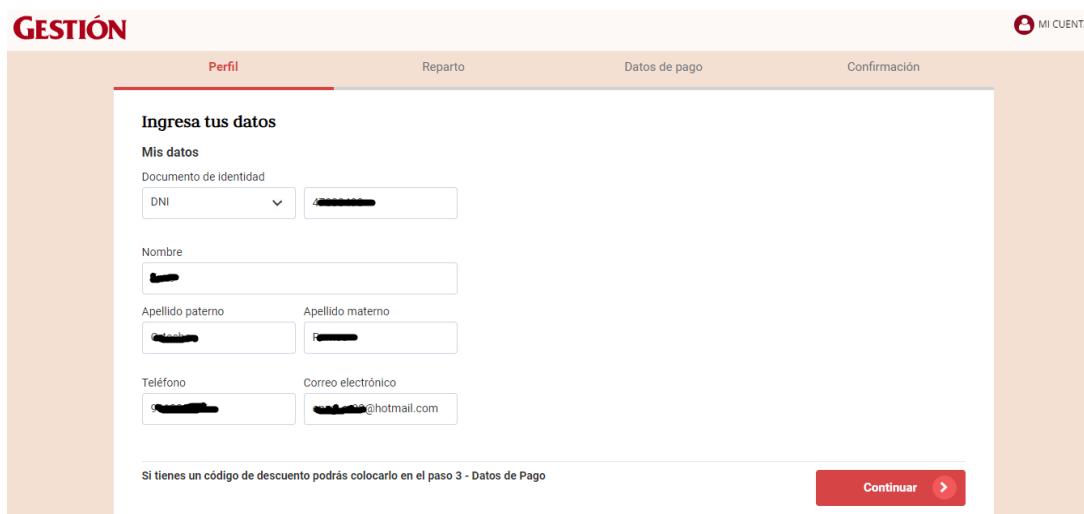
GESTIÓN

MI CUENT

Perfil
Reparto
Datos de pago
Confirmación

Ingresa tus datos

Mis datos

Documento de identidad
DNI
4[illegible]

Nombre
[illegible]

Apellido paterno
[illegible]

Apellido materno
R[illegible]

Teléfono
9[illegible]

Correo electrónico
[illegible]@hotmail.com

Si tienes un código de descuento podrás colocarlo en el paso 3 - Datos de Pago

Continuar